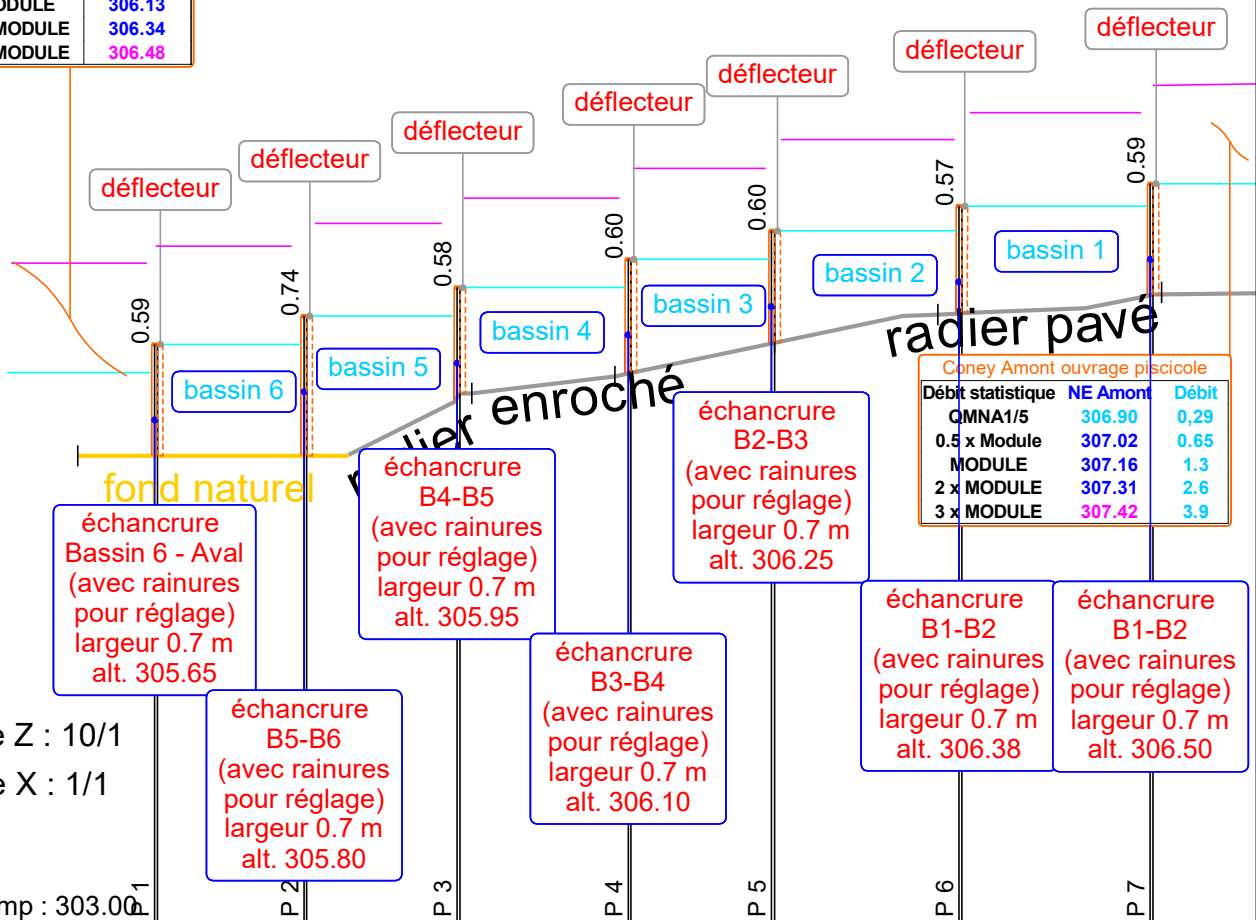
ODULE 306.13
MODULE 306.34
MODULE 306.48

déflecteur
déflecteur
déflecteur
déflecteur
déflecteur
déflecteur
déflecteur

0.59
0.74
0.58
0.60
0.60
0.57
0.59

bassin 1
bassin 2
bassin 3
bassin 4
bassin 5
bassin 6

radier pavé
radier enroché
fond naturel

Coney Amont ouvrage piscicole

| Débit statistique | NE Amont | Débit |
|---|---|---|
| QMNA1/5 | 306.90 | 0,29 |
| 0.5 x Module | 307.02 | 0.65 |
| MODULE | 307.16 | 1.3 |
| 2 x MODULE | 307.31 | 2.6 |
| 3 x MODULE | 307.42 | 3.9 |

échancrure B2-B3 (avec rainures pour réglage) largeur 0.7 m alt. 306.25

échancrure B4-B5 (avec rainures pour réglage) largeur 0.7 m alt. 305.95

échancrure Bassin 6 - Aval (avec rainures pour réglage) largeur 0.7 m alt. 305.65

échancrure B1-B2 (avec rainures pour réglage) largeur 0.7 m alt. 306.38

échancrure B1-B2 (avec rainures pour réglage) largeur 0.7 m alt. 306.50

échancrure B3-B4 (avec rainures pour réglage) largeur 0.7 m alt. 306.10

échancrure B5-B6 (avec rainures pour réglage) largeur 0.7 m alt. 305.80

e Z : 10/1
e X : 1/1
mp : 303.00

P 1
P 2
P 3
P 4
P 5
P 6
P 7